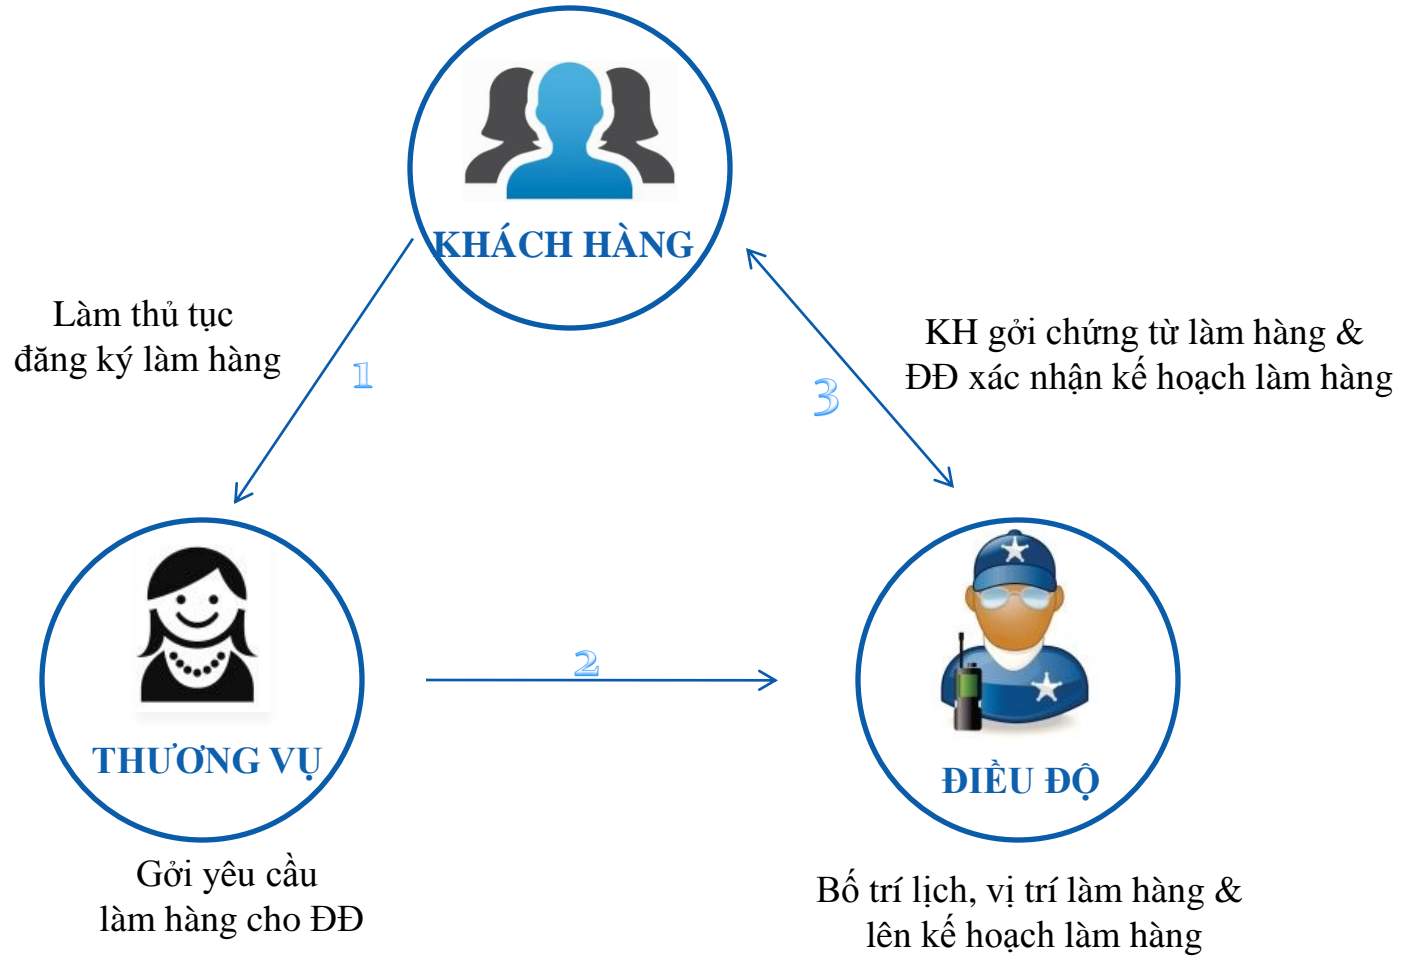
KHÁCH HÀNG

Làm thủ tục
đăng ký làm hàng

1

KH gởi chứng từ làm hàng &
ĐĐ xác nhận kế hoạch làm hàng

3

2

THƯƠNG VỤ

ĐIỀU ĐỘ

Gởi yêu cầu
làm hàng cho ĐĐ

Bố trí lịch, vị trí làm hàng &
lên kế hoạch làm hàng